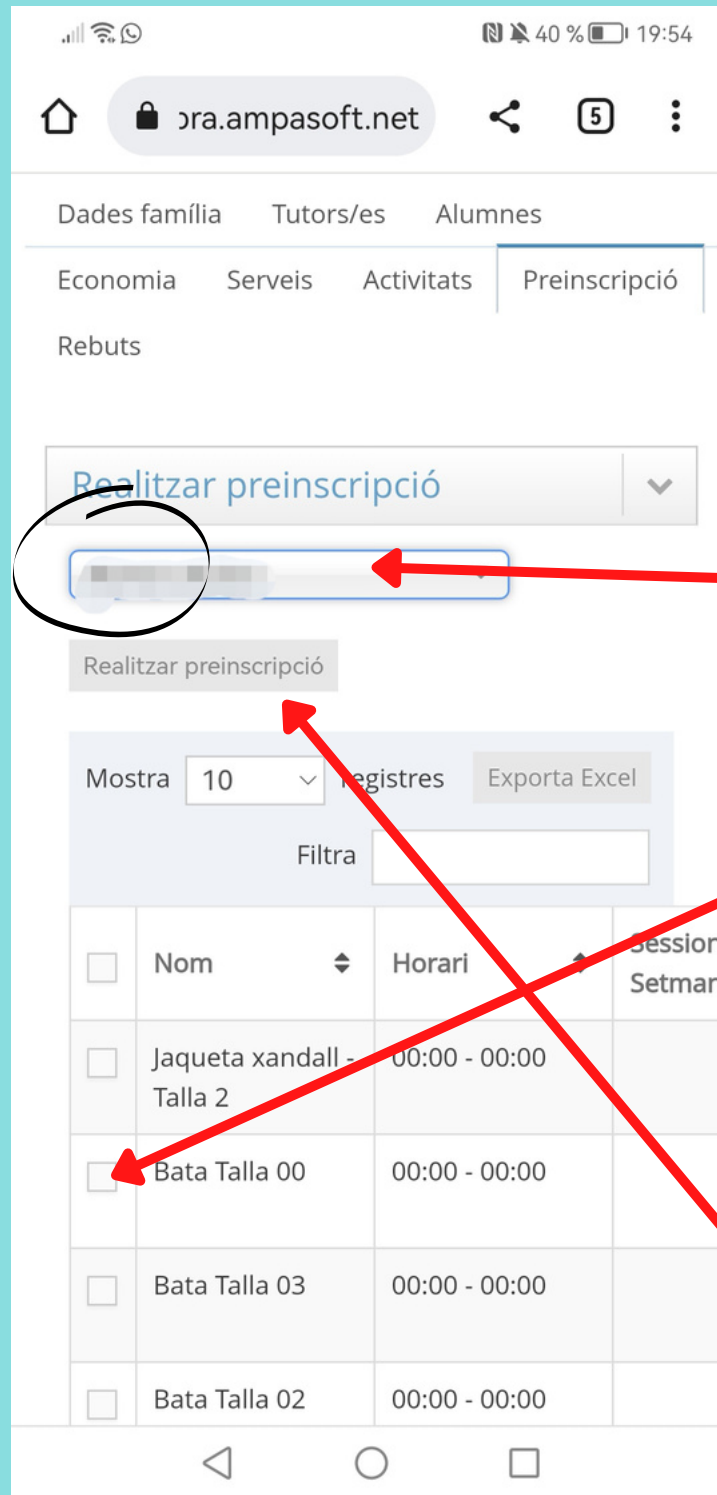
40 % 19:54

ɔra.ampasoft.net

5

Dades família Tutors/es Alumnes

Economia Serveis Activitats Preinscripció

Rebuts

Realitzar preinscripció

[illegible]

Realitzar preinscripció

Mostra 10 registres Exporta Excel

Filtra

| | Nom | Horari | Session Setmar |
|---|---|---|---|
| | Jaqueta xandall - Talla 2 | 00:00 - 00:00 | |
| | Bata Talla 00 | 00:00 - 00:00 | |
| | Bata Talla 03 | 00:00 - 00:00 | |
| | Bata Talla 02 | 00:00 - 00:00 | |